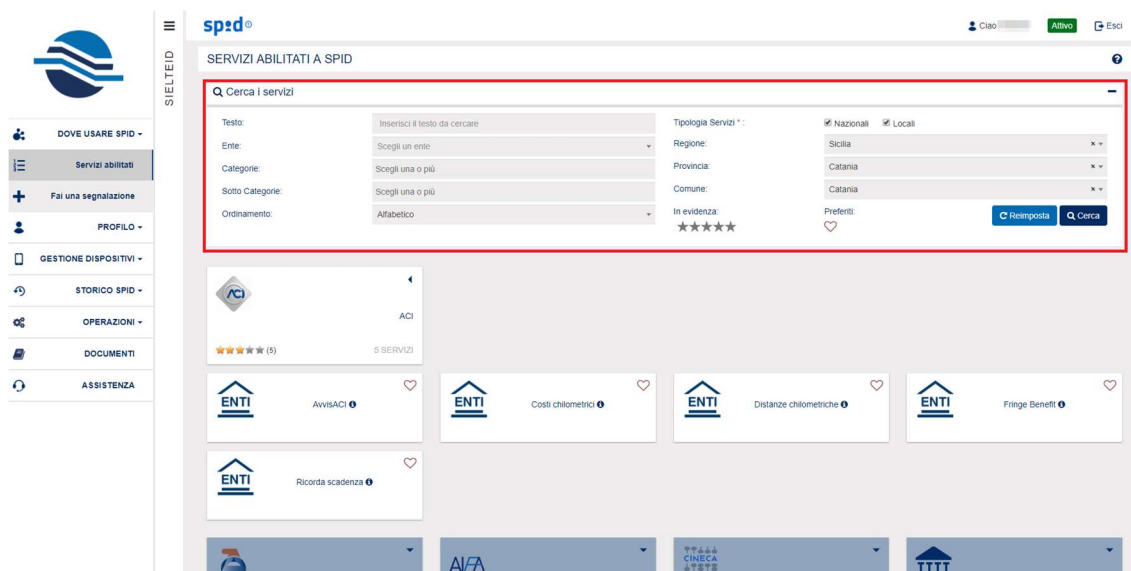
SIELTEID

spid

Ciao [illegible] Attivo Esci

DOVE USARE SPID
Servizi abilitati
Fai una segnalazione
PROFILO
GESTIONE DISPOSITIVI
STORICO SPID
OPERAZIONI
DOCUMENTI
ASSISTENZA

SERVIZI ABILITATI A SPID

Cerca i servizi

| Testo: | Inserisci il testo da cercare | Tipologia Servizi *: | Nazionali Locali |
|---|---|---|---|
| Ente: | Scegli un ente | Regione: | Sicilia |
| Categorie: | Scegli una o più | Provincia: | Catania |
| Sotto Categorie: | Scegli una o più | Comune: | Catania |
| Ordinamento: | Alfabetico | In evidenza: | Preferiti: |

Reimposta Cerca

ACI
ACI
(5) 5 SERVIZI

ENTI AvvisACI
ENTI Costi chilometrici
ENTI Distanze chilometriche
ENTI Fringe Benefit
ENTI Ricorda scadenza

AIFA
CINECA